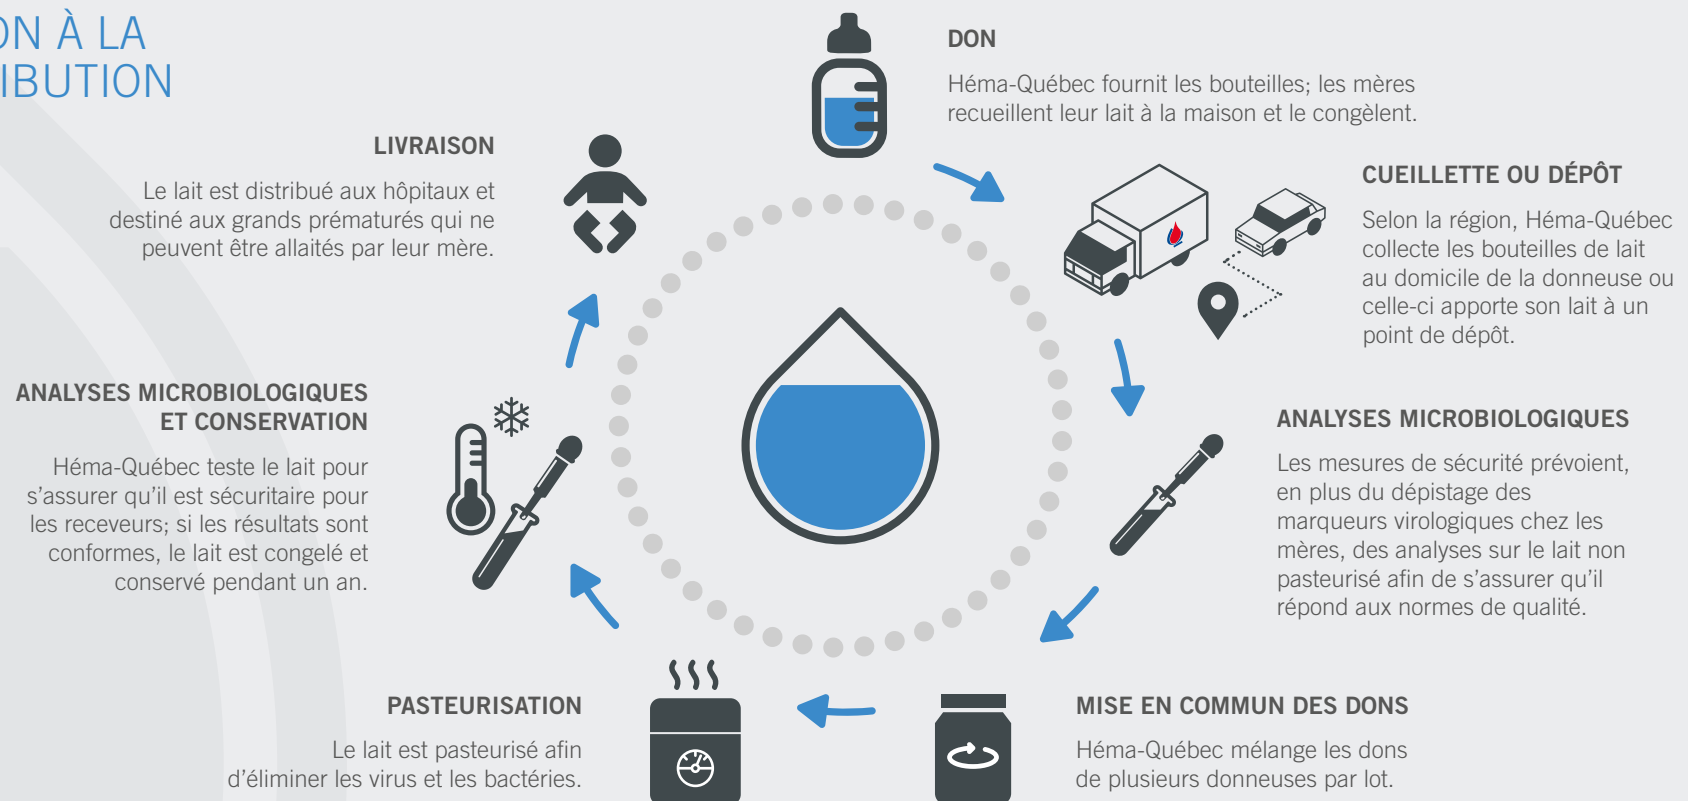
ON À LA
IBUTION

DON

Héma-Québec fournit les bouteilles; les mères recueillent leur lait à la maison et le congèlent.

LIVRAISON

Le lait est distribué aux hôpitaux et destiné aux grands prématurés qui ne peuvent être allaités par leur mère.

CUEILLETTE OU DÉPÔT

Selon la région, Héma-Québec collecte les bouteilles de lait au domicile de la donneuse ou celle-ci apporte son lait à un point de dépôt.

ANALYSES MICROBIOLOGIQUES ET CONSERVATION

Héma-Québec teste le lait pour s'assurer qu'il est sécuritaire pour les receveurs; si les résultats sont conformes, le lait est congelé et conservé pendant un an.

ANALYSES MICROBIOLOGIQUES

Les mesures de sécurité prévoient, en plus du dépistage des marqueurs virologiques chez les mères, des analyses sur le lait non pasteurisé afin de s'assurer qu'il répond aux normes de qualité.

PASTEURISATION

Le lait est pasteurisé afin d'éliminer les virus et les bactéries.

MISE EN COMMUN DES DONS

Héma-Québec mélange les dons de plusieurs donneuses par lot.